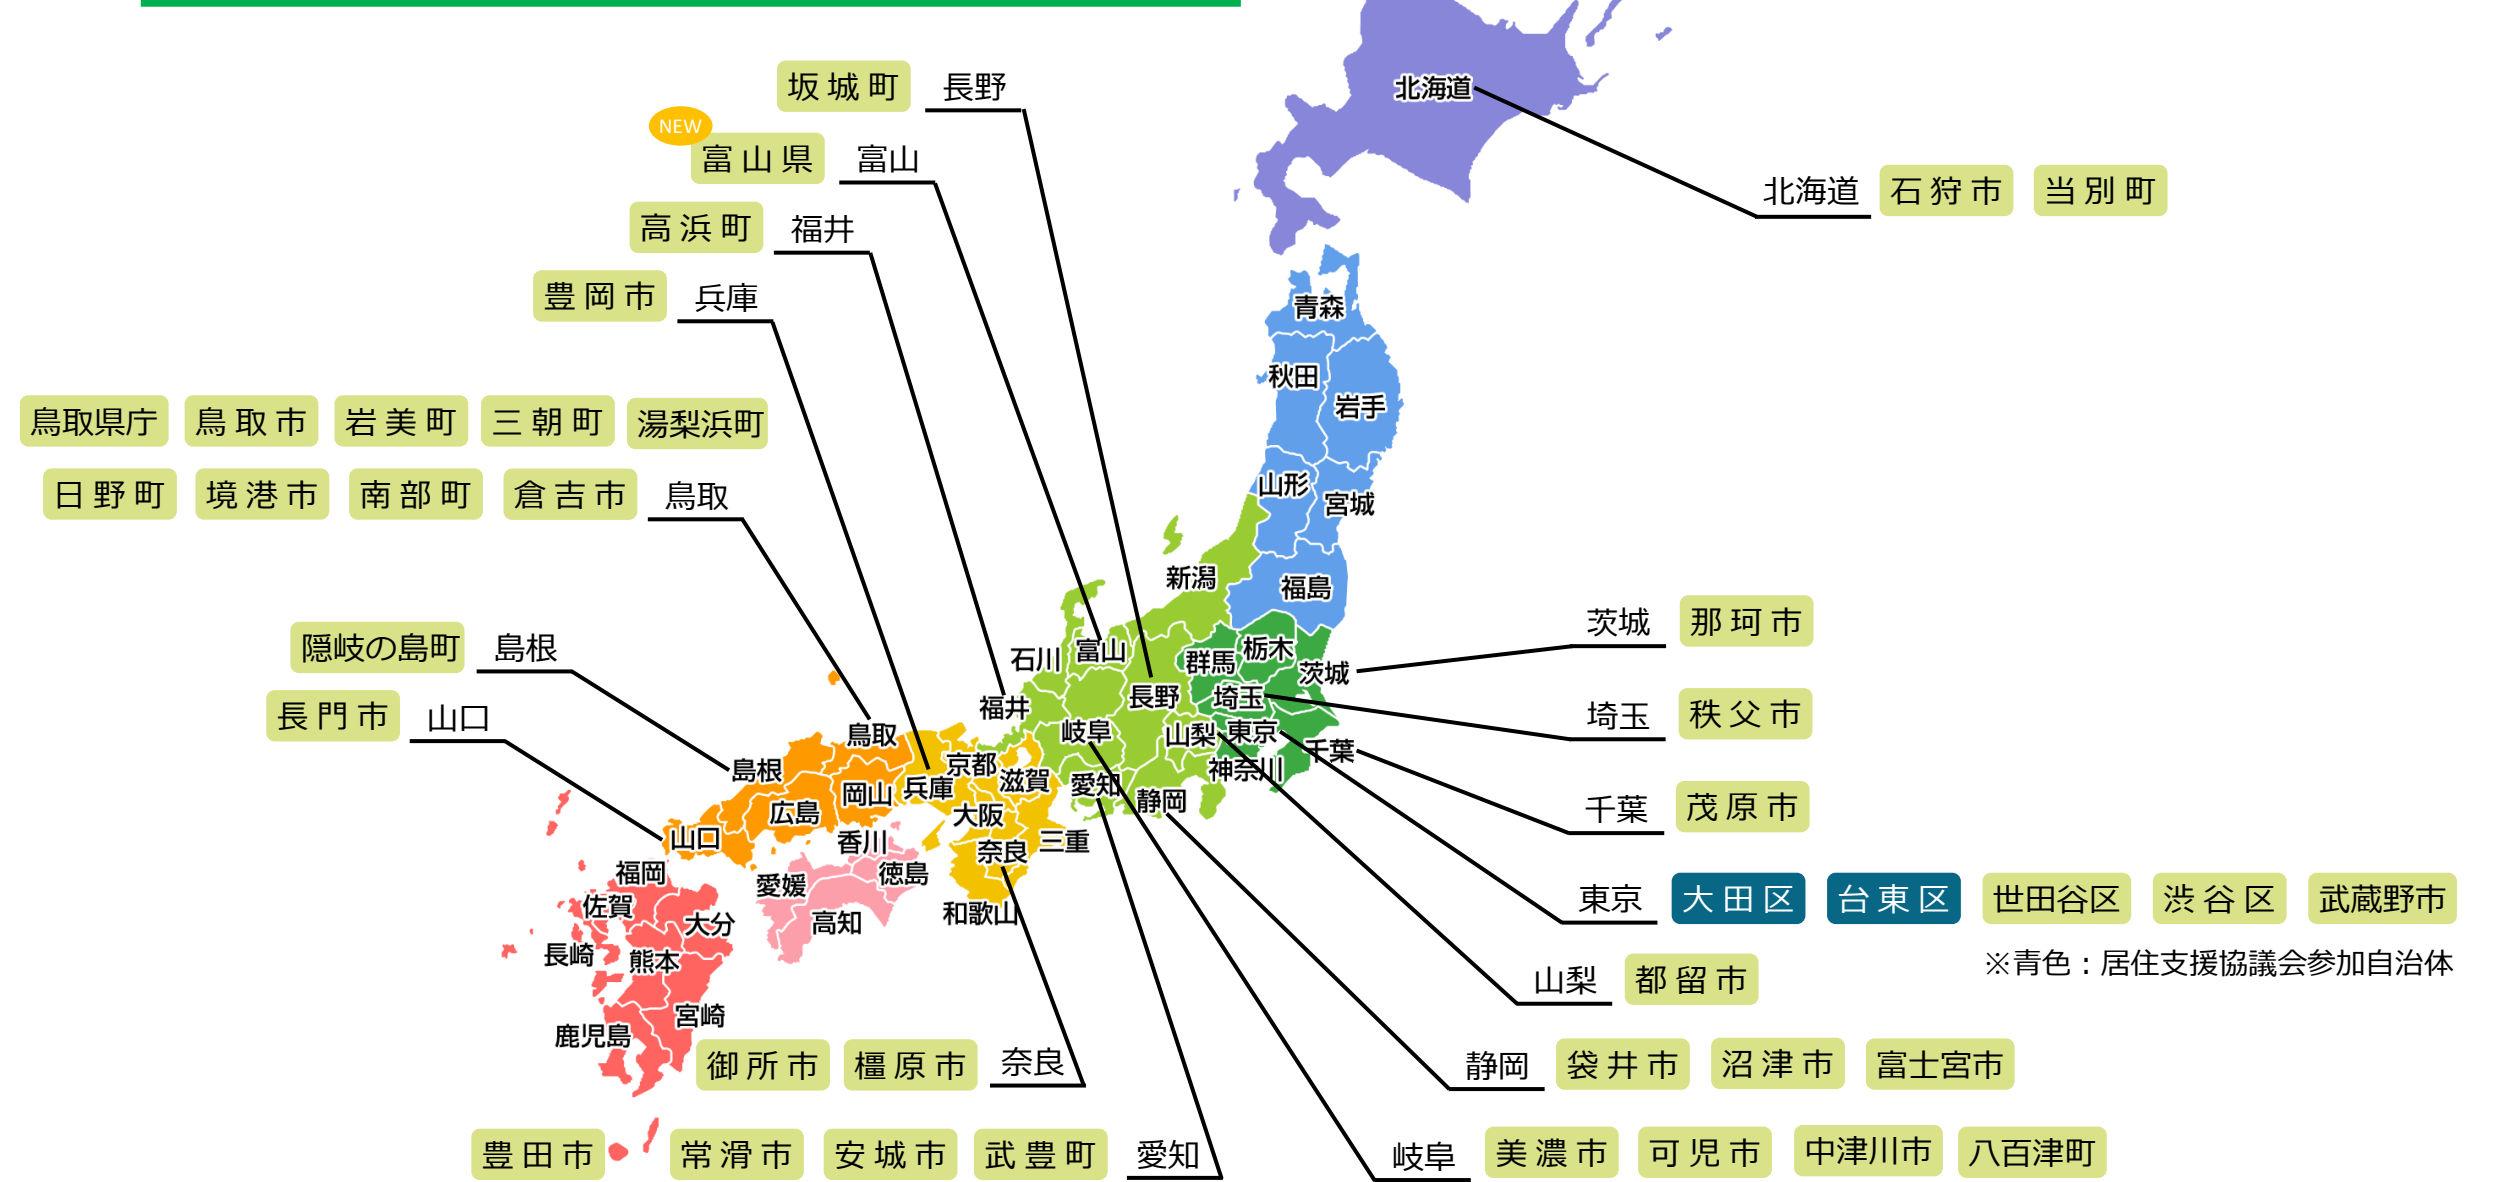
坂城町 長野

NEW
富山県 富山

高浜町 福井

豊岡市 兵庫

鳥取県庁 鳥取市 岩美町 三朝町 湯梨浜町
日野町 境港市 南部町 倉吉市 鳥取

隠岐の島町 島根

長門市 山口

北海道 石狩市 当別町

茨城 那珂市

埼玉 秩父市

千葉 茂原市

東京 大田区 台東区 世田谷区 渋谷区 武蔵野市

※青色：居住支援協議会参加自治体

山梨 都留市

静岡 袋井市 沼津市 富士宮市

御所市 橿原市 奈良

豊田市 常滑市 安城市 武豊町 愛知

岐阜 美濃市 可児市 中津川市 八百津町

北海道
青森
秋田
岩手
山形
宮城
新潟
福島
石川
富山
群馬
栃木
茨城
長野
埼玉
福井
岐阜
山梨
東京
千葉
鳥取
島根
京都
滋賀
愛知
神奈川
岡山
兵庫
静岡
広島
大阪
三重
山口
香川
奈良
福岡
愛媛
徳島
佐賀
大分
高知
和歌山
長崎
熊本
宮崎
鹿児島